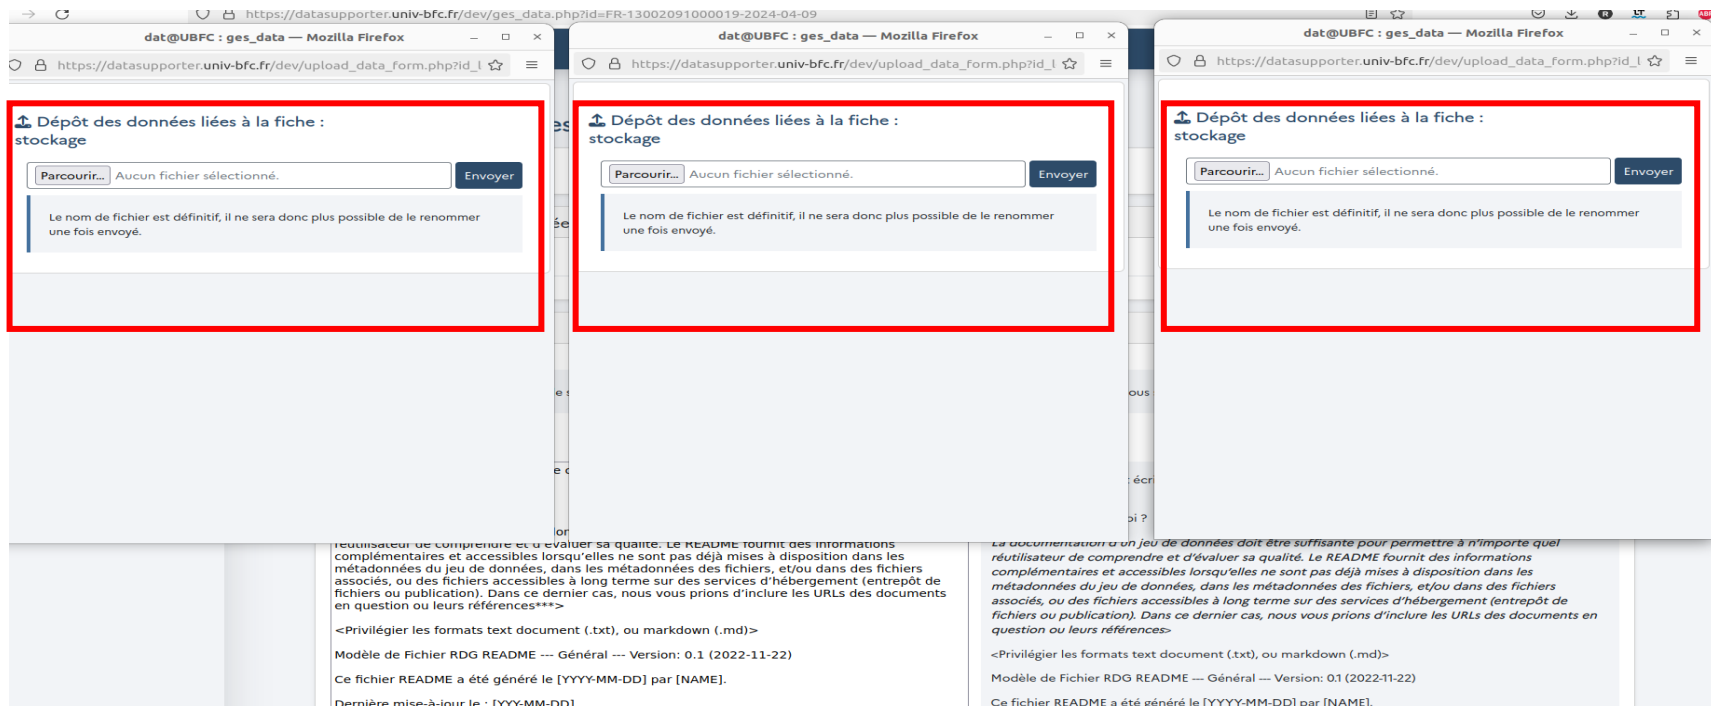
https://datasupporter.univ-bfc.fr/dev/ges_data.php?id=FR-13002091000019-2024-04-09

dat@UBFC : ges_data — Mozilla Firefox

https://datasupporter.univ-bfc.fr/dev/upload_data_form.php?id_l

Dépôt des données liées à la fiche : stockage

Parcourir... Aucun fichier sélectionné. Envoyer

Le nom de fichier est définitif, il ne sera donc plus possible de le renommer une fois envoyé.

dat@UBFC : ges_data — Mozilla Firefox

https://datasupporter.univ-bfc.fr/dev/upload_data_form.php?id_l

Dépôt des données liées à la fiche : stockage

Parcourir... Aucun fichier sélectionné. Envoyer

Le nom de fichier est définitif, il ne sera donc plus possible de le renommer une fois envoyé.

dat@UBFC : ges_data — Mozilla Firefox

https://datasupporter.univ-bfc.fr/dev/upload_data_form.php?id_l

Dépôt des données liées à la fiche : stockage

Parcourir... Aucun fichier sélectionné. Envoyer

Le nom de fichier est définitif, il ne sera donc plus possible de le renommer une fois envoyé.

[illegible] réutilisateur de comprendre et d'évaluer sa qualité. Le README fournit des informations complémentaires et accessibles lorsqu'elles ne sont pas déjà mises à disposition dans les métadonnées du jeu de données, dans les métadonnées des fichiers, et/ou dans des fichiers associés, ou des fichiers accessibles à long terme sur des services d'hébergement (entrepôt de fichiers ou publication). Dans ce dernier cas, nous vous prions d'inclure les URLs des documents en question ou leurs références***>

<Privilégier les formats text document (.txt), ou markdown (.md)>

Modèle de Fichier RDG README --- Général --- Version: 0.1 (2022-11-22)

Ce fichier README a été généré le [YYYY-MM-DD] par [NAME].

Dernière mise-à-jour le : [YYY-MM-DD]

La documentation d'un jeu de données doit être suffisante pour permettre à n'importe quel réutilisateur de comprendre et d'évaluer sa qualité. Le README fournit des informations complémentaires et accessibles lorsqu'elles ne sont pas déjà mises à disposition dans les métadonnées du jeu de données, dans les métadonnées des fichiers, et/ou dans des fichiers associés, ou des fichiers accessibles à long terme sur des services d'hébergement (entrepôt de fichiers ou publication). Dans ce dernier cas, nous vous prions d'inclure les URLs des documents en question ou leurs références>

<Privilégier les formats text document (.txt), ou markdown (.md)>

Modèle de Fichier RDG README — Général — Version: 0.1 (2022-11-22)

Ce fichier README a été généré le [YYYY-MM-DD] par [NAME].